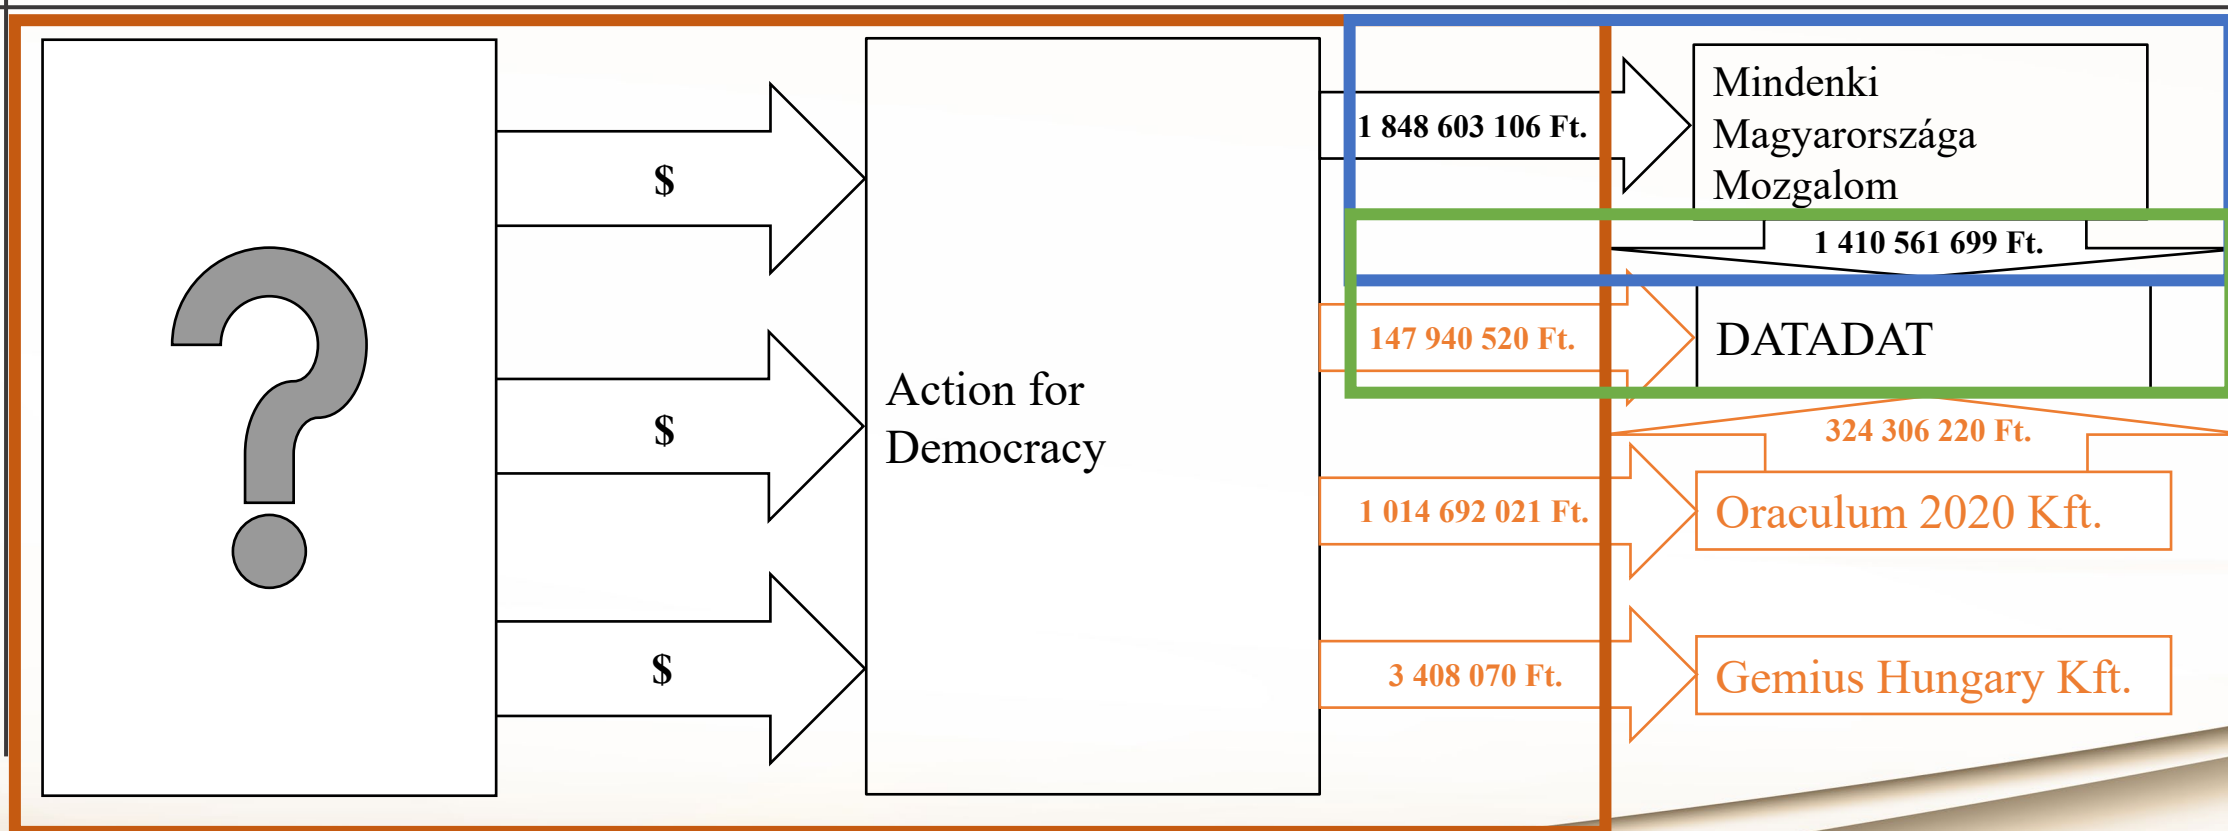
?

$

$

$

Action for Democracy

1 848 603 106 Ft.

Mindenki Magyarországa Mozgalom

1 410 561 699 Ft.

147 940 520 Ft.

DATADAT

324 306 220 Ft.

1 014 692 021 Ft.

Oraculum 2020 Kft.

3 408 070 Ft.

Gemius Hungary Kft.